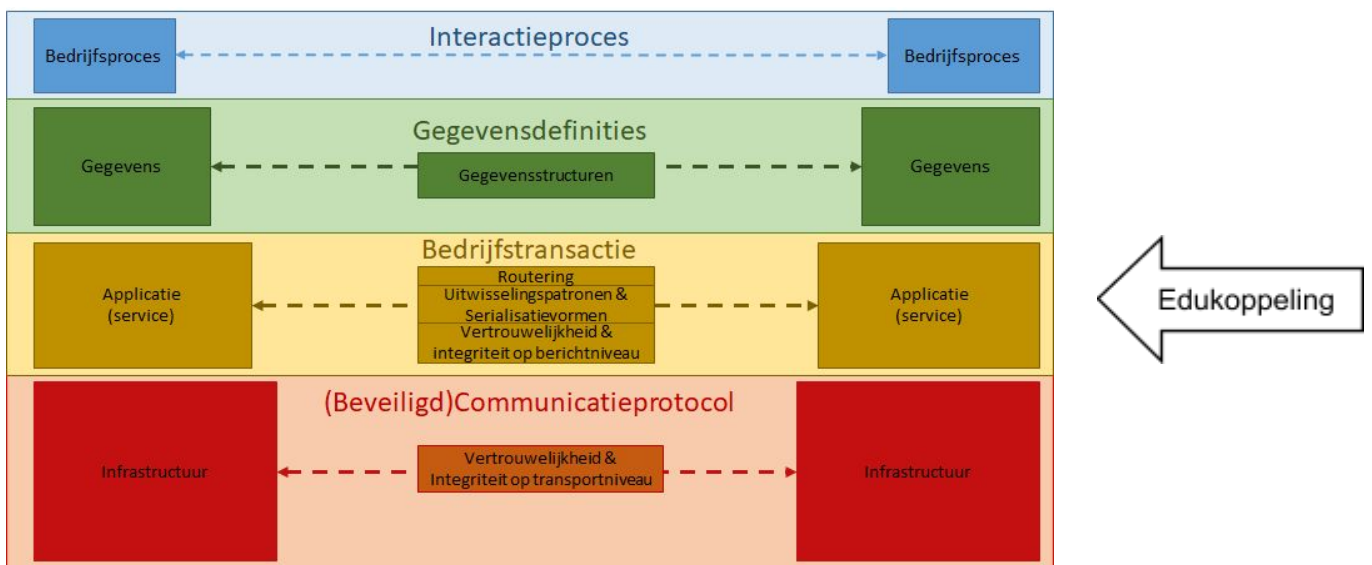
Bedrijfsproces

Interactieproces

Bedrijfsproces

Gegevens

Gegevensdefinities

Gegevensstructuren

Gegevens

Bedrijfstransactie

Applicatie (service)

Routering

Uitwisselingspatronen & Serialisatievormen

Vertrouwelijkheid & integriteit op berichtniveau

Applicatie (service)

Edukoppeling

(Beveiligd)Communicatieprotocol

Infrastructuur

Vertrouwelijkheid & Integriteit op transportniveau

Infrastructuur